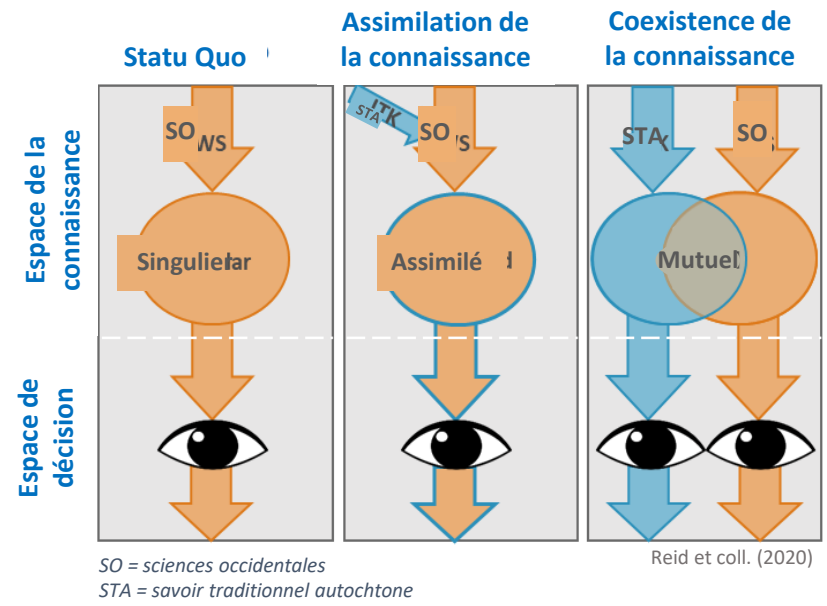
Statu Quo

Assimilation de la connaissance

Coexistence de la connaissance

Espace de la connaissance

Espace de décision

SO WS

Singulietar

ITK STA

SO S

Assimilé d

STA

SO

Mutuel

SO = sciences occidentales
STA = savoir traditionnel autochtone

Reid et coll. (2020)